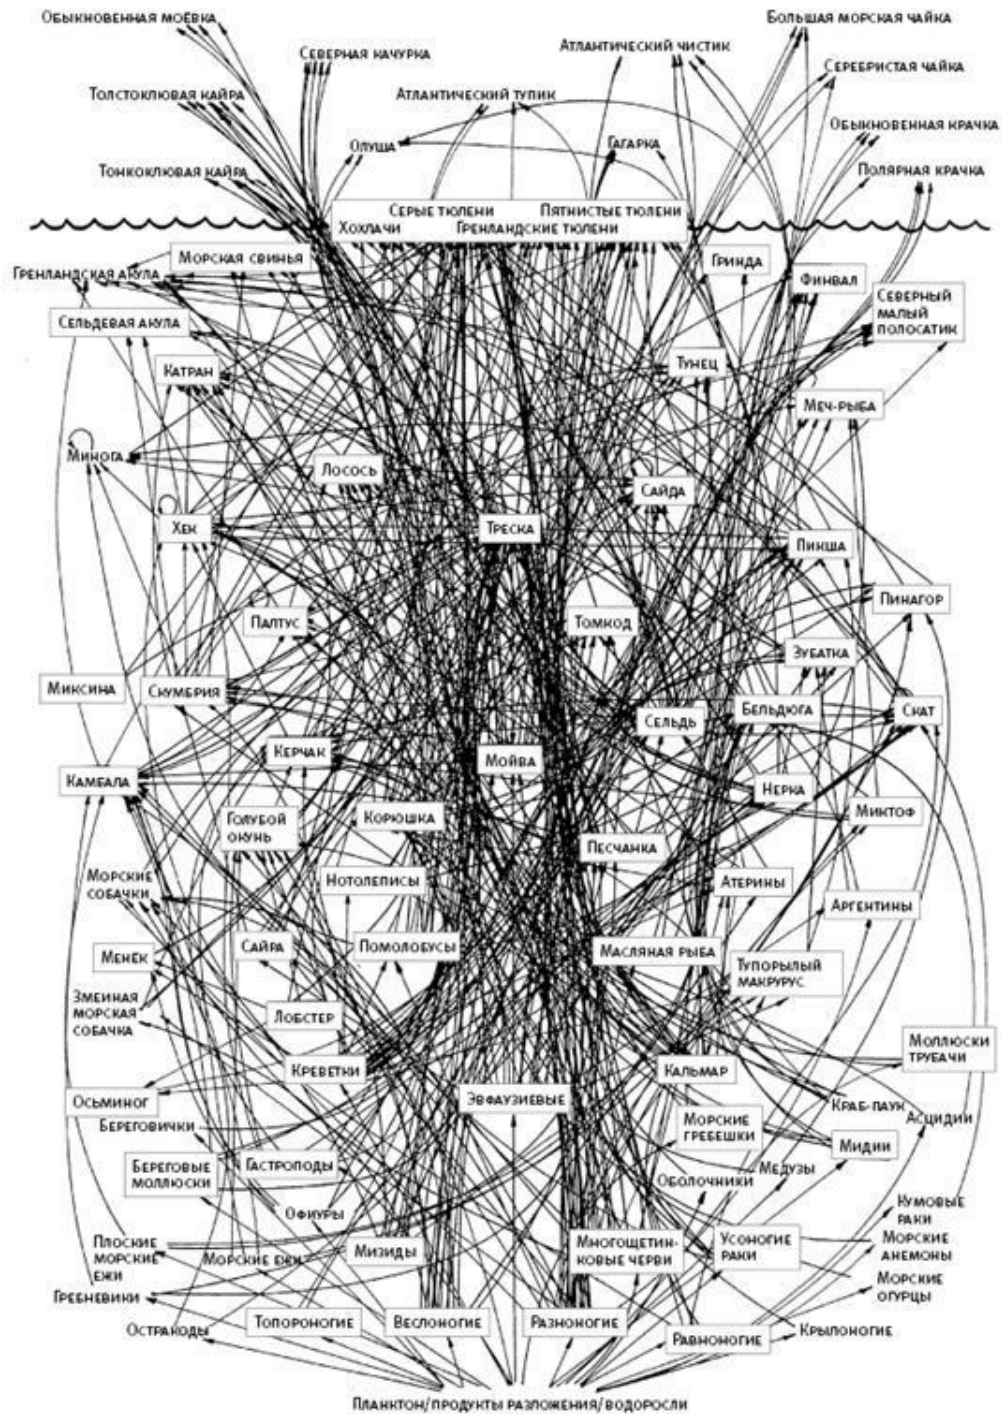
Обыкновенная моёвка
Северная качурка
Атлантический чистик
Большая морская чайка
Серебристая чайка
Толстоклювая кайра
Атлантический тупик
Обыкновенная крачка
Олуша
Гагарка
Тонкоклювая кайра
Полярная крачка
Серые тюлени
Пятнистые тюлени
Хохлачи
Гренландские тюлени
Гренландская акула
Морская свинья
Гринда
Финвал
Сельдевая акула
Северный малый полосатик
Катран
Тунец
Меч-рыба
Минога
Лосось
Сайда
Хек
Треска
Пикша
Пинагор
Палтус
Томкод
Зубатка
Миксина
Скумбрия
Сельдь
Бельдюга
Скат
Керчак
Мойва
Камбала
Нерка
Голубой окунь
Корюшка
Миктоф
Песчанка
Морские собачки
Нотолеписы
Атерины
Аргентины
Менек
Сайра
Помолобусы
Масляная рыба
Тупорылый макрурус
Змеиная морская собачка
Лобстер
Моллюски трубачи
Креветки
Кальмар
Осьминог
Эвфаузиевые
Краб-паук
Береговички
Морские гребешки
Асцидии
Мидии
Береговые моллюски
Гастроподы
Медузы
Оболочники
Офиуры
Кумовые раки
Плоские морские ежи
Морские ежи
Мизиды
Многощетинковые черви
Усоногие раки
Морские анемоны
Гребневики
Морские огурцы
Остракоды
Топороногие
Веслоногие
Разноногие
Равноногие
Крылоногие
Планктон/продукты разложения/водоросли